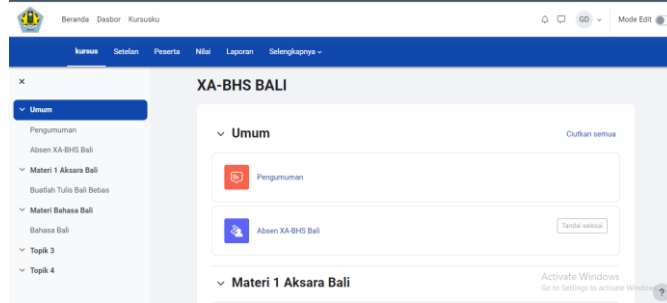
Beranda Dasbor Kursusku

GD

Mode Edit

kursus Setelan Peserta Nilai Laporan Selengkapnya

×

Umum

Pengumuman

Absen XA-BHS Bali

Materi 1 Aksara Bali

Bustlah Tulis Bali Bebas

Materi Bahasa Bali

Bahasa Bali

Topik 3

Topik 4

XA-BHS BALI

Umum

Ciutkan semua

Pengumuman

Absen XA-BHS Bali

Tandai selesai

Materi 1 Aksara Bali

Activate Windows
Go to Settings to activate Windows.

?